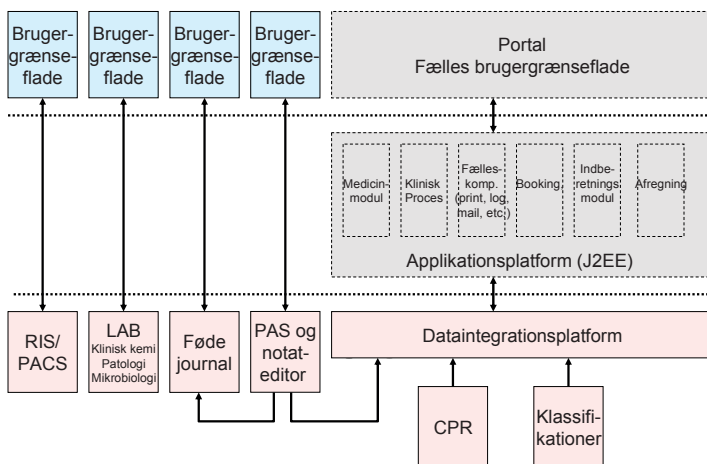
Bruger-grænseflade

Bruger-grænseflade

Bruger-grænseflade

Bruger-grænseflade

Portal
Fælles brugergrænseflade

Medicin-modul

Klinisk Proces

Fælles-komp. (print, log, mail, etc.)

Booking

Indbe-retnings-modul

Afregning

Applikationsplatform (J2EE)

RIS/ PACS

LAB
Klinisk kemi
Patologi
Mikrobiologi

Føde journal

PAS og notat-editor

Dataintegrationsplatform

CPR

Klassifi-kationer